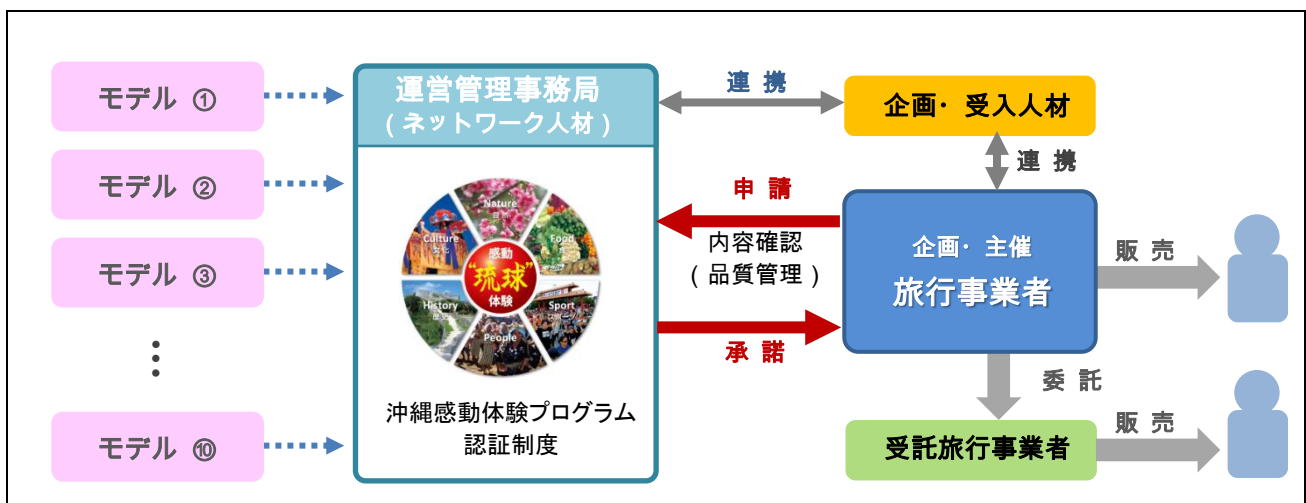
モデル ①

モデル ②

モデル ③

⋮

モデル ⑩

運営管理事務局
（ネットワーク人材）

Nature
自然
Culture
文化
Food
食
感動
"琉球"
体験
History
歴史
Sport
スポーツ
People
人

沖縄感動体験プログラム
認証制度

連 携

申 請

内容確認
（品質管理）

承 諾

企画・受入人材

連 携

企画・主催
旅行事業者

販 売

委 託

受託旅行事業者

販 売